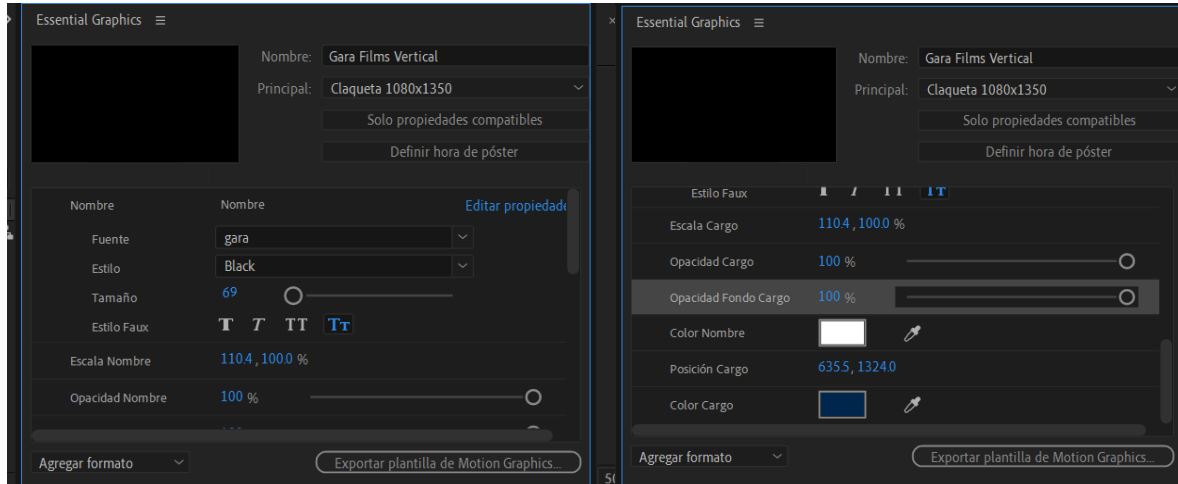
Essential Graphics ≡

Nombre: Gara Films Vertical

Principal: Claqueta 1080x1350

Solo propiedades compatibles

Definir hora de póster

Nombre Nombre Editar propiedade

Fuente gara

Estilo Black

Tamaño 69

Estilo Faux T T TT Tт

Escala Nombre 110.4 , 100.0 %

Opacidad Nombre 100 %

Agregar formato

Exportar plantilla de Motion Graphics...

Essential Graphics ≡

Nombre: Gara Films Vertical

Principal: Claqueta 1080x1350

Solo propiedades compatibles

Definir hora de póster

Estilo Faux T T TT Tт

Escala Cargo 110.4 , 100.0 %

Opacidad Cargo 100 %

Opacidad Fondo Cargo 100 %

Color Nombre

Posición Cargo 635.5 , 1324.0

Color Cargo

Agregar formato

Exportar plantilla de Motion Graphics...